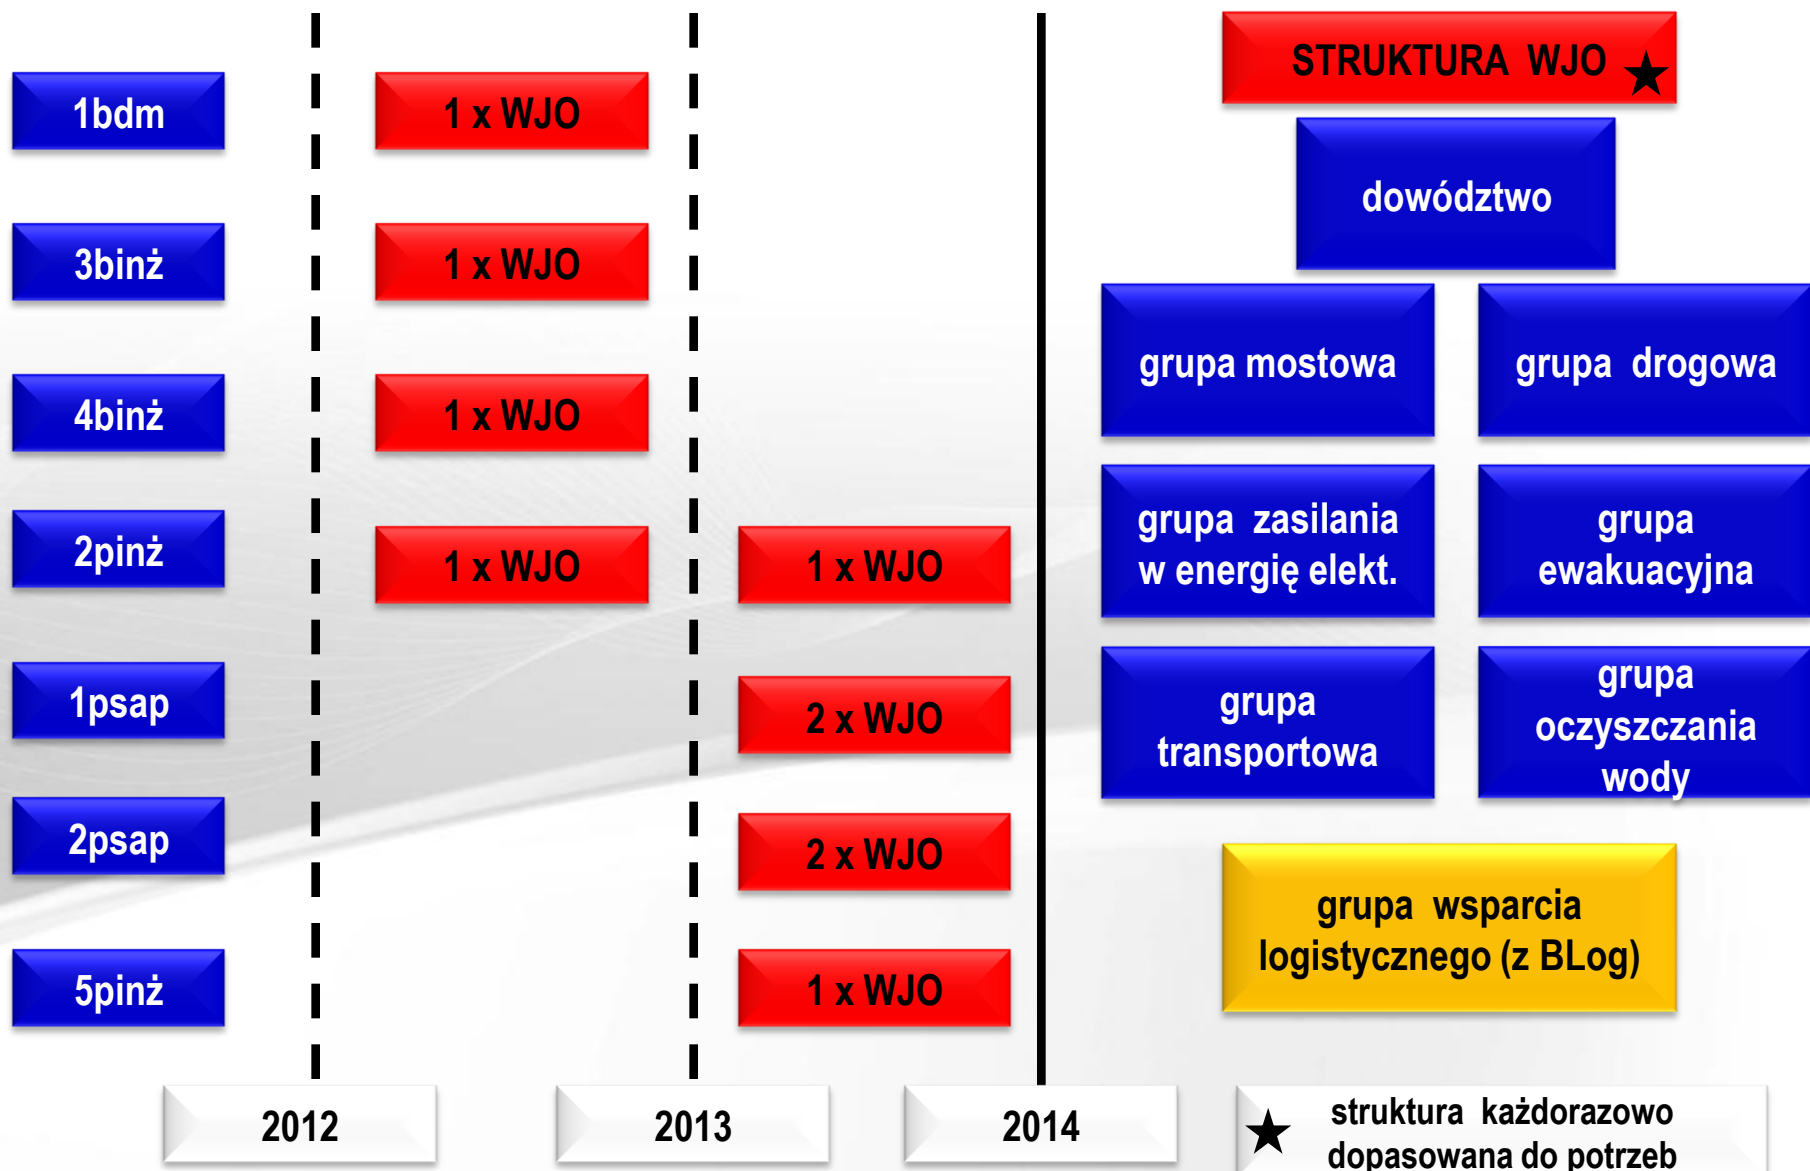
1bdm

1 x WJO

STRUKTURA WJO ★

dowództwo

3binż

1 x WJO

grupa mostowa

grupa drogowa

4binż

1 x WJO

2pinż

1 x WJO

1 x WJO

grupa zasilania w energię elekt.

grupa ewakuacyjna

1psap

2 x WJO

grupa transportowa

grupa oczyszczania wody

2psap

2 x WJO

grupa wsparcia logistycznego (z BLog)

5pinż

1 x WJO

2012

2013

2014

★ struktura każdorazowo dopasowana do potrzeb